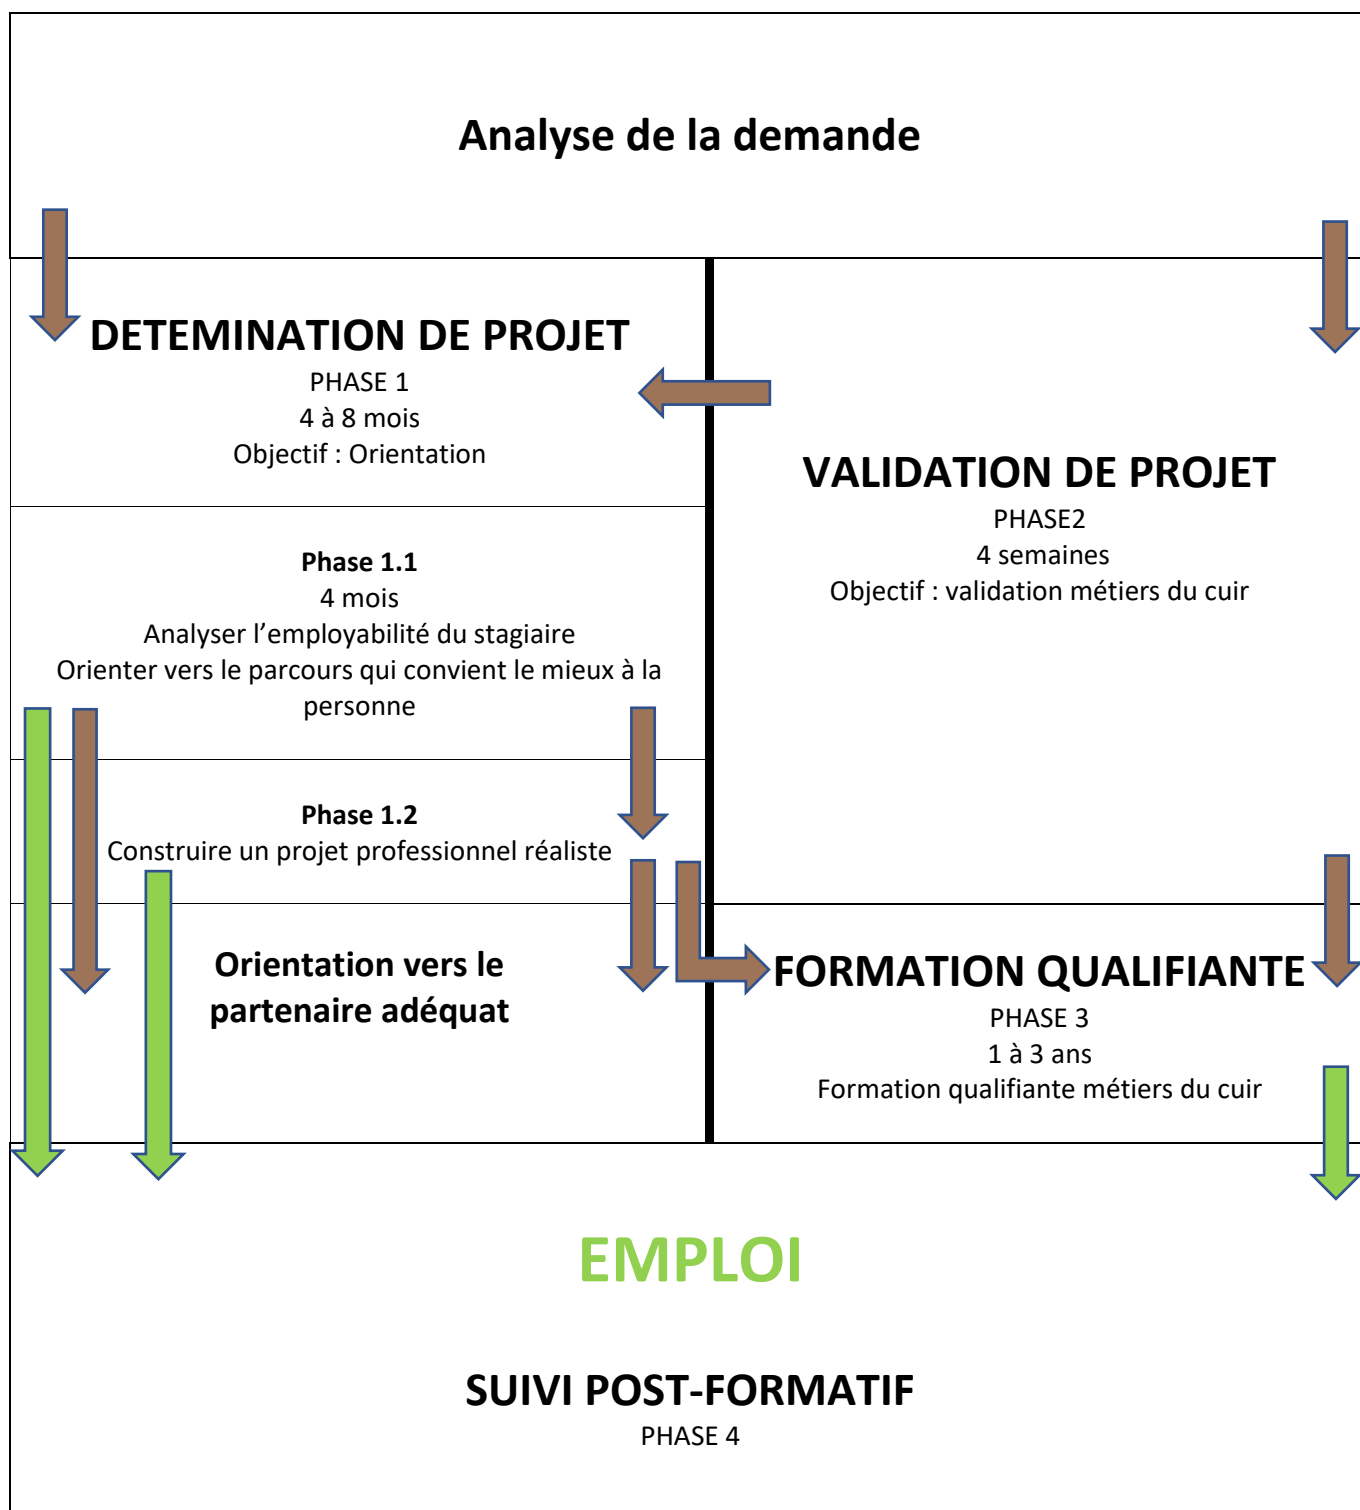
Analyse de la demande

DETEMINATION DE PROJET
PHASE 1
4 à 8 mois
Objectif : Orientation

Phase 1.1
4 mois
Analyser l'employabilité du stagiaire
Orienter vers le parcours qui convient le mieux à la personne

Phase 1.2
Construire un projet professionnel réaliste

Orientation vers le partenaire adéquat

VALIDATION DE PROJET
PHASE2
4 semaines
Objectif : validation métiers du cuir

FORMATION QUALIFIANTE
PHASE 3
1 à 3 ans
Formation qualifiante métiers du cuir

EMPLOI

SUIVI POST-FORMATIF
PHASE 4